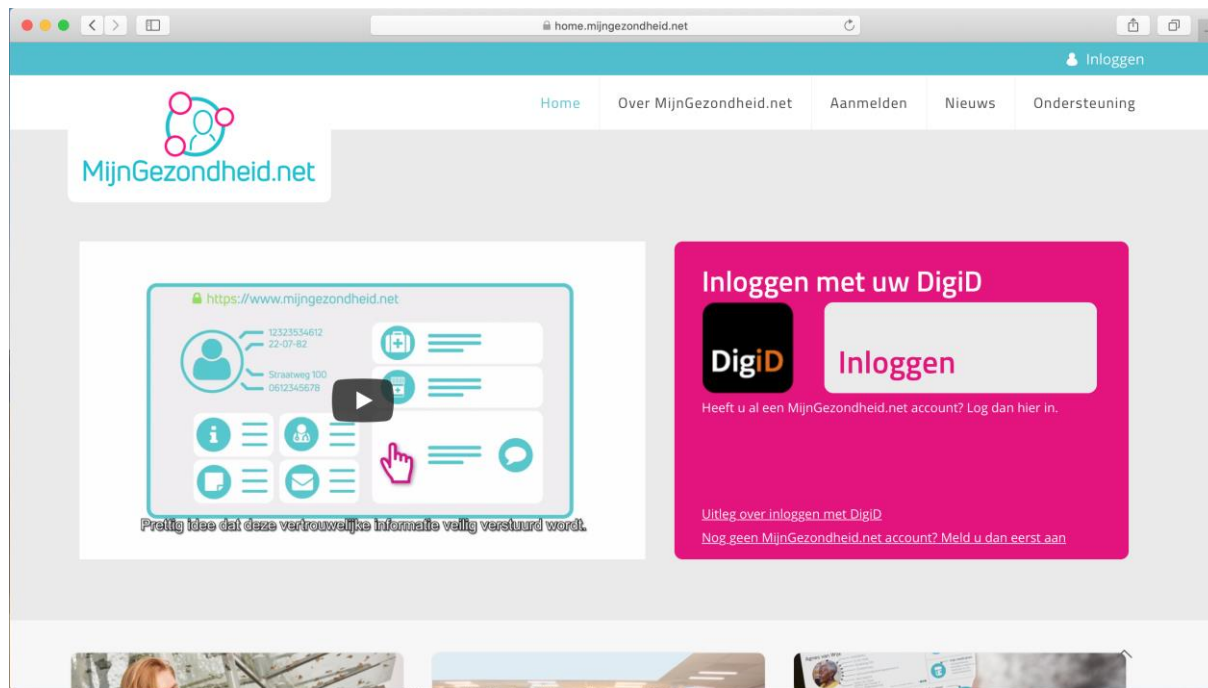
home.mijngezondheid.net

Inloggen

MijnGezondheid.net

Home
Over MijnGezondheid.net
Aanmelden
Nieuws
Ondersteuning

https://www.mijngezondheid.net

12323534612
22-07-82
Straatweg 100
0612345678

Prettig idee dat deze vertrouwelijke informatie veilig verstuurd wordt.

Inloggen met uw DigiD

DigiD

Inloggen

Heeft u al een MijnGezondheid.net account? Log dan hier in.

Uitleg over inloggen met DigiD

Nog geen MijnGezondheid.net account? Meld u dan eerst aan